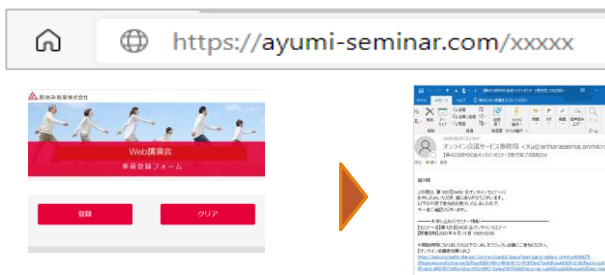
https://ayumi-seminar.com/xxxxx

あゆみ会議株式会社

Web講演会

事前登録フォーム

登録

クリア

オンライン会議サービス事務局 <Xu@ariharaseima.onmicro

【第42回BPOC会オンラインセミナー】参加登録完了のお知らせ

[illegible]